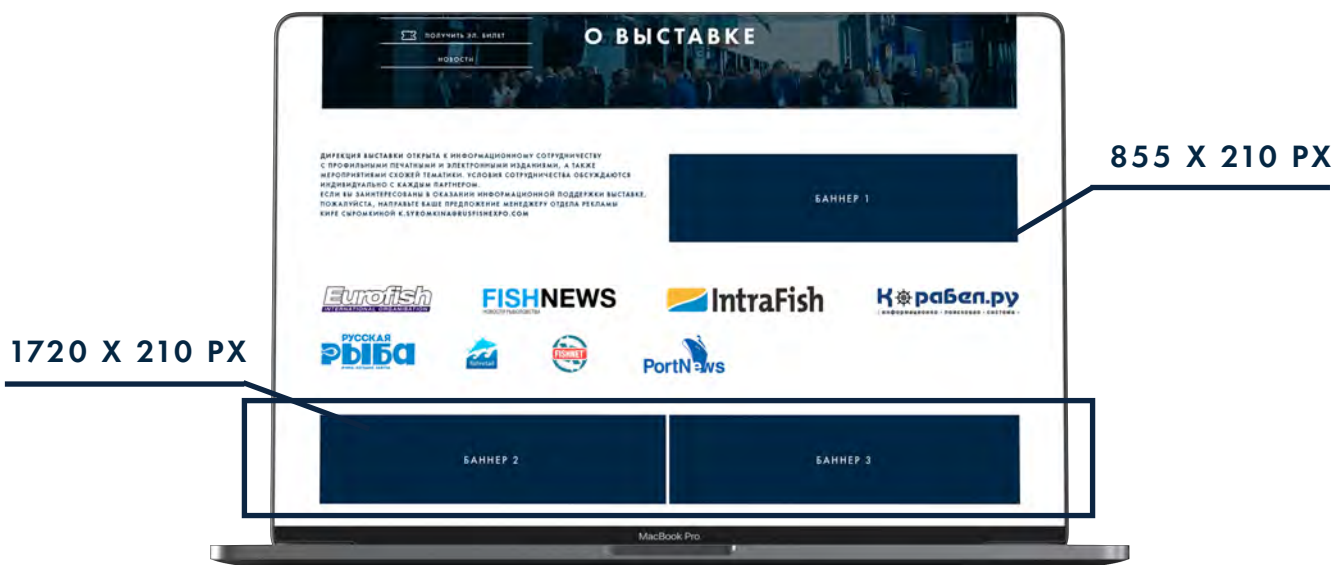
ПОЛУЧИТЬ ЭЛ. БИЛЕТ

НОВОСТИ

О ВЫСТАВКЕ

ДИРЕКЦИЯ ВЫСТАВКИ ОТКРЫТА К ИНФОРМАЦИОННОМУ СОТРУДНИЧЕСТВУ С ПРОФИЛЬНЫМИ ПЕЧАТНЫМИ И ЭЛЕКТРОННЫМИ ИЗДАНИЯМИ, А ТАКЖЕ МЕРОПРИЯТИЯМИ СХОЖЕЙ ТЕМАТИКИ. УСЛОВИЯ СОТРУДНИЧЕСТВА ОБСУЖДАЮТСЯ ИНДИВИДУАЛЬНО С КАЖДЫМ ПАРТНЕРОМ.
ЕСЛИ ВЫ ЗАИНТЕРЕСОВАНЫ В ОКАЗАНИИ ИНФОРМАЦИОННОЙ ПОДДЕРЖКИ ВЫСТАВКЕ, ПОЖАЛУЙСТА, НАПРАВЬТЕ ВАШЕ ПРЕДЛОЖЕНИЕ МЕНЕДЖЕРУ ОТДЕЛА РЕКЛАМЫ КИРЕ СЫРОМКИНОЙ K.SYROMKINA@RUSFISHEXPO.COM

БАННЕР 1

855 X 210 PX

Eurofish
INTERNATIONAL ORGANISATION

FISHNEWS
НОВОСТИ РЫБОЛОВСТВА

IntraFish

Корабел.ру
информационно · поисковая · система

1720 X 210 PX

РУССКАЯ РЫБА

fishretail

FISHNET

PortNews

БАННЕР 2

БАННЕР 3

MacBook Pro